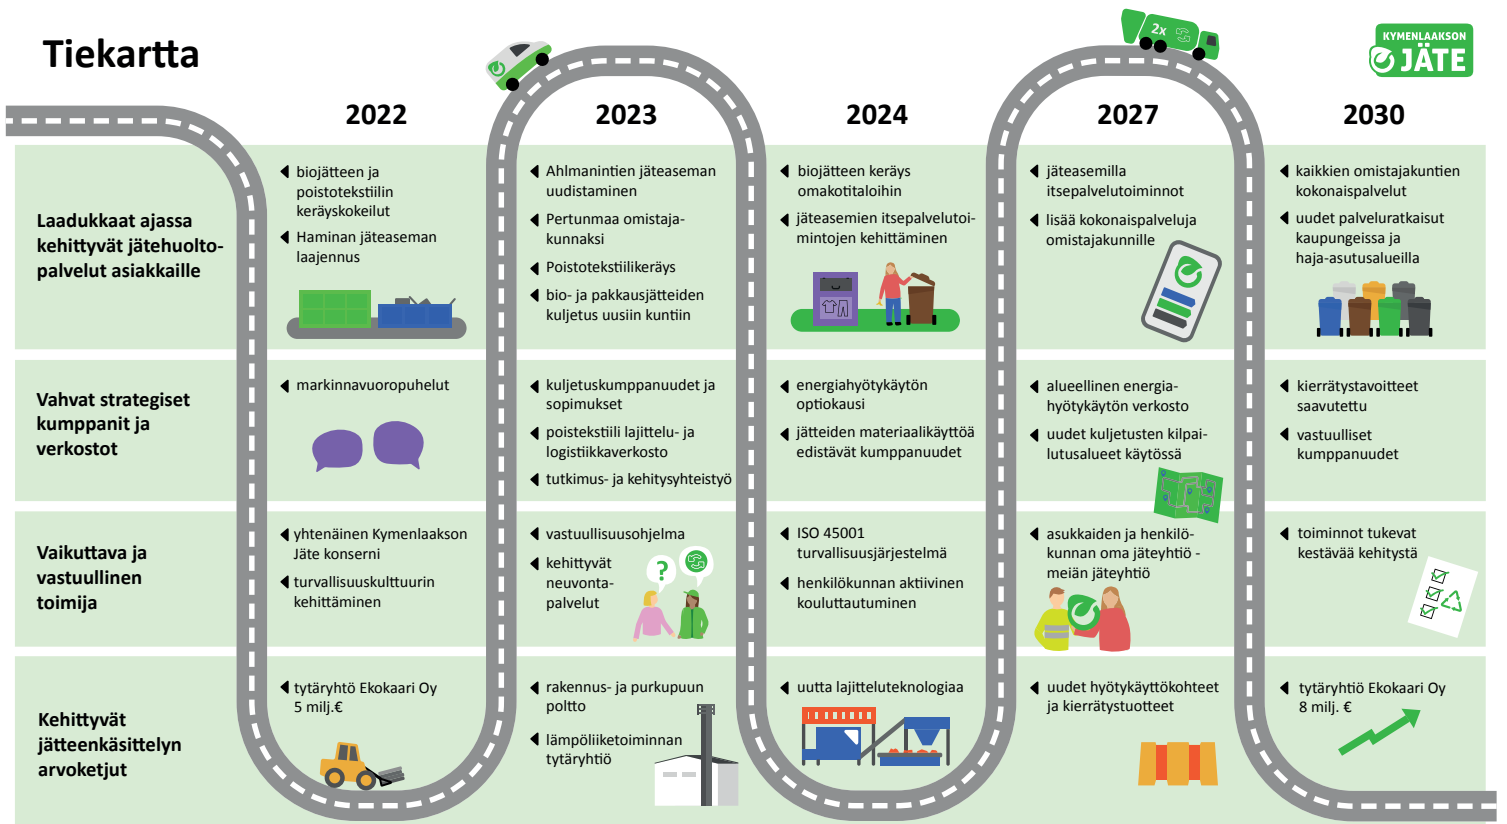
Tiekartta

KYMENLAAKSON JÄTE

2x

| | 2022 | 2023 | 2024 | 2027 | 2030 |
|---|---|---|---|---|---|
| Laadukkaat ajassa kehittyvät jätehuoltopalvelut asiakkaille | biojätteen ja poistotekstiilin keräyskokeilut<br>Haminan jäteaseman laajennus | Ahlmanintien jäteaseman uudistaminen<br>Pertunmaa omistajakunnaksi<br>Poistotekstiilikeräys<br>bio- ja pakkausjätteiden kuljetus uusiin kuntiin | biojätteen keräys omakotitaloihin<br>jäteasemien itsepalvelutoimintojen kehittäminen | jäteasemilla itsepalvelutoiminnot<br>lisää kokonaispalveluja omistajakunnille | kaikkien omistajakuntien kokonaispalvelut<br>uudet palveluratkaisut kaupungeissa ja haja-asutusalueilla |
| Vahvat strategiset kumppanit ja verkostot | markinnavuoropuhelut | kuljetuskumppanuudet ja sopimukset<br>poistekstiili lajittelu- ja logistiikkaverkosto<br>tutkimus- ja kehitysyhteistyö | energiahyötykäytön optiokausi<br>jätteiden materiaalikäyttöä edistävät kumppanuudet | alueellinen energiahyötykäytön verkosto<br>uudet kuljetusten kilpailutusalueet käytössä | kierrätystavoitteet saavutettu<br>vastuulliset kumppanuudet |
| Vaikuttava ja vastuullinen toimija | yhtenäinen Kymenlaakson Jäte konserni<br>turvallisuuskulttuurin kehittäminen | vastuullisuusohjelma<br>kehittyvät neuvontapalvelut | ISO 45001 turvallisuusjärjestelmä<br>henkilökunnan aktiivinen kouluttautuminen | asukkaiden ja henkilökunnan oma jäteyhtiö - meiän jäteyhtiö | toiminnot tukevat kestävää kehitystä |
| Kehittyvät jätteenkäsittelyn arvoketjut | tytäryhtö Ekokaari Oy 5 milj.€ | rakennus- ja purkupuun poltto<br>lämpöliiketoiminnan tytäryhtiö | uutta lajitteluteknologiaa | uudet hyötykäyttökohteet ja kierrätystuotteet | tytäryhtiö Ekokaari Oy 8 milj. € |